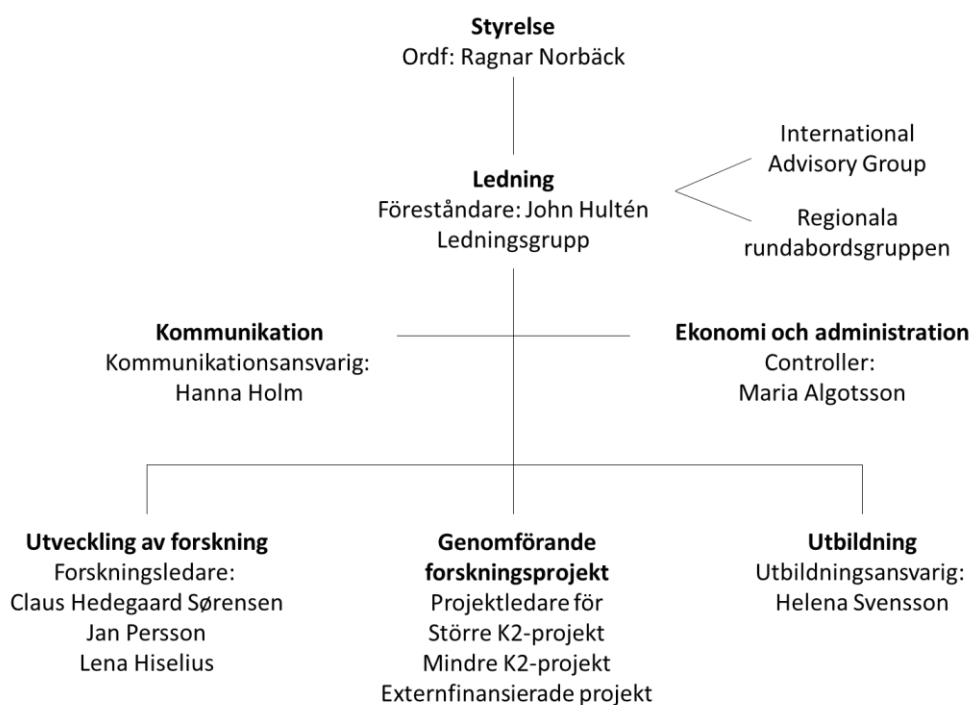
**Styrelse**
Ordf: Ragnar Norbäck

**Ledning**
Föreståndare: John Hultén
Ledningsgrupp

International Advisory Group

Regionala rundabordsgruppen

**Kommunikation**
Kommunikationsansvarig:
Hanna Holm

**Ekonomi och administration**
Controller:
Maria Algotsson

**Utveckling av forskning**
Forskningsledare:
Claus Hedegaard Sørensen
Jan Persson
Lena Hiselius

**Genomförande forskningsprojekt**
Projektledare för
Större K2-projekt
Mindre K2-projekt
Externfinansierade projekt

**Utbildning**
Utbildningsansvarig:
Helena Svensson